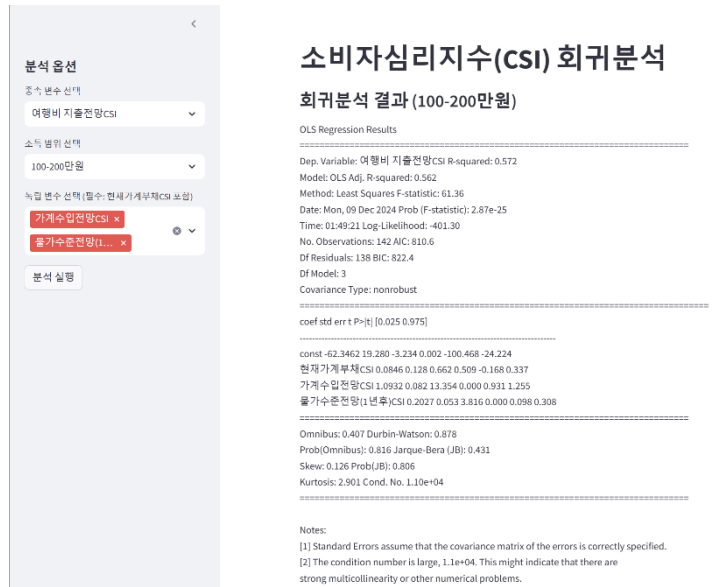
<

분석 옵션

종속 변수 선택

여행비 지출전망CSI

소득 범위 선택

100-200만원

독립 변수 선택 (필수: 현재가계부채CSI 포함)

가계수입전망CSI ×

물가수준전망(1... ×

분석 실행

소비자심리지수(CSI) 회귀분석

회귀분석 결과 (100-200만원)

OLS Regression Results

==============================================================================

Dep. Variable: 여행비 지출전망CSI R-squared: 0.572

Model: OLS Adj. R-squared: 0.562

Method: Least Squares F-statistic: 61.36

Date: Mon, 09 Dec 2024 Prob (F-statistic): 2.87e-25

Time: 01:49:21 Log-Likelihood: -401.30

No. Observations: 142 AIC: 810.6

Df Residuals: 138 BIC: 822.4

Df Model: 3

Covariance Type: nonrobust

==============================================================================

coef std err t P>|t| [0.025 0.975]

------------------------------------------------------------------------------

const -62.3462 19.280 -3.234 0.002 -100.468 -24.224

현재가계부채CSI 0.0846 0.128 0.662 0.509 -0.168 0.337

가계수입전망CSI 1.0932 0.082 13.354 0.000 0.931 1.255

물가수준전망(1년후)CSI 0.2027 0.053 3.816 0.000 0.098 0.308

==============================================================================

Omnibus: 0.407 Durbin-Watson: 0.878

Prob(Omnibus): 0.816 Jarque-Bera (JB): 0.431

Skew: 0.126 Prob(JB): 0.806

Kurtosis: 2.901 Cond. No. 1.10e+04

==============================================================================

Notes:
[1] Standard Errors assume that the covariance matrix of the errors is correctly specified.
[2] The condition number is large, 1.1e+04. This might indicate that there are strong multicollinearity or other numerical problems.